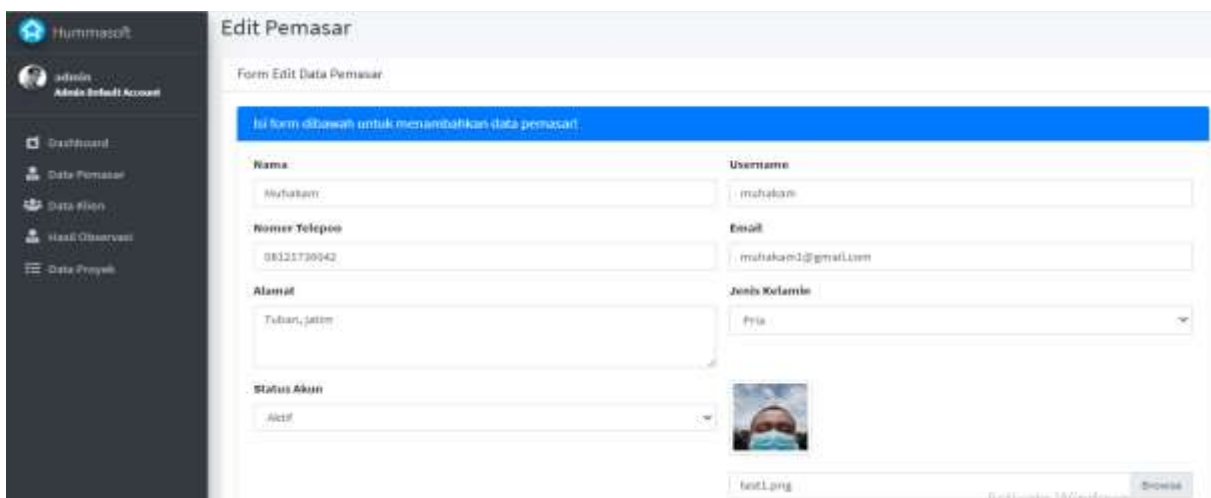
Hummasoft

admin
Admin Default Account

Dashboard
Data Pemasar
Data Klien
Hasil Observasi
Data Proyek

Edit Pemasar

Form Edit Data Pemasar

Isi form dibawah untuk menambahkan data pemasar!

Nama
Muhakam

Username
muhakam

Nomer Telepon
08121739042

Email
muhakam1@gmail.com

Alamat
Tuban, Jatim

Jenis Kelamin
Pria

Status Akun
Aktif

test1.png
Browse